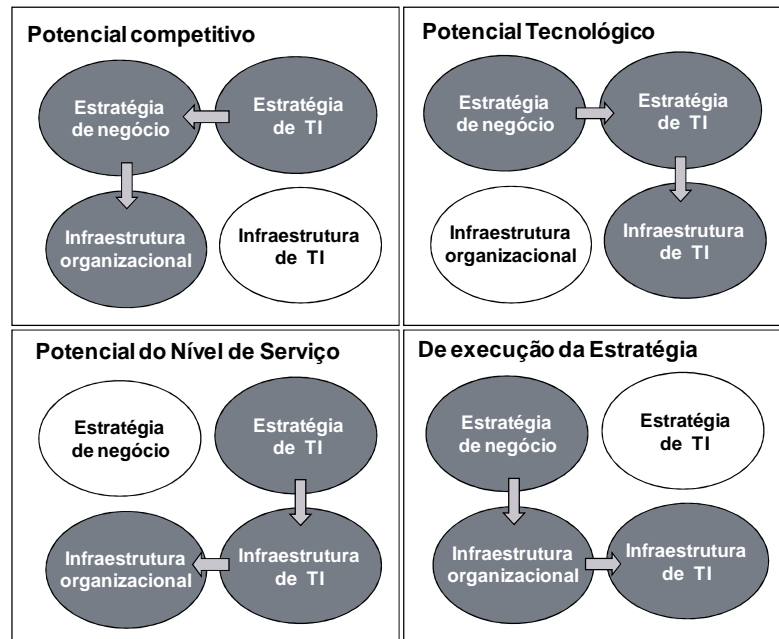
Potencial competitivo

Estratégia de negócio

Estratégia de TI

Infraestrutura organizacional

Infraestrutura de TI

Potencial Tecnológico

Estratégia de negócio

Estratégia de TI

Infraestrutura organizacional

Infraestrutura de TI

Potencial do Nível de Serviço

Estratégia de negócio

Estratégia de TI

Infraestrutura organizacional

Infraestrutura de TI

De execução da Estratégia

Estratégia de negócio

Estratégia de TI

Infraestrutura organizacional

Infraestrutura de TI